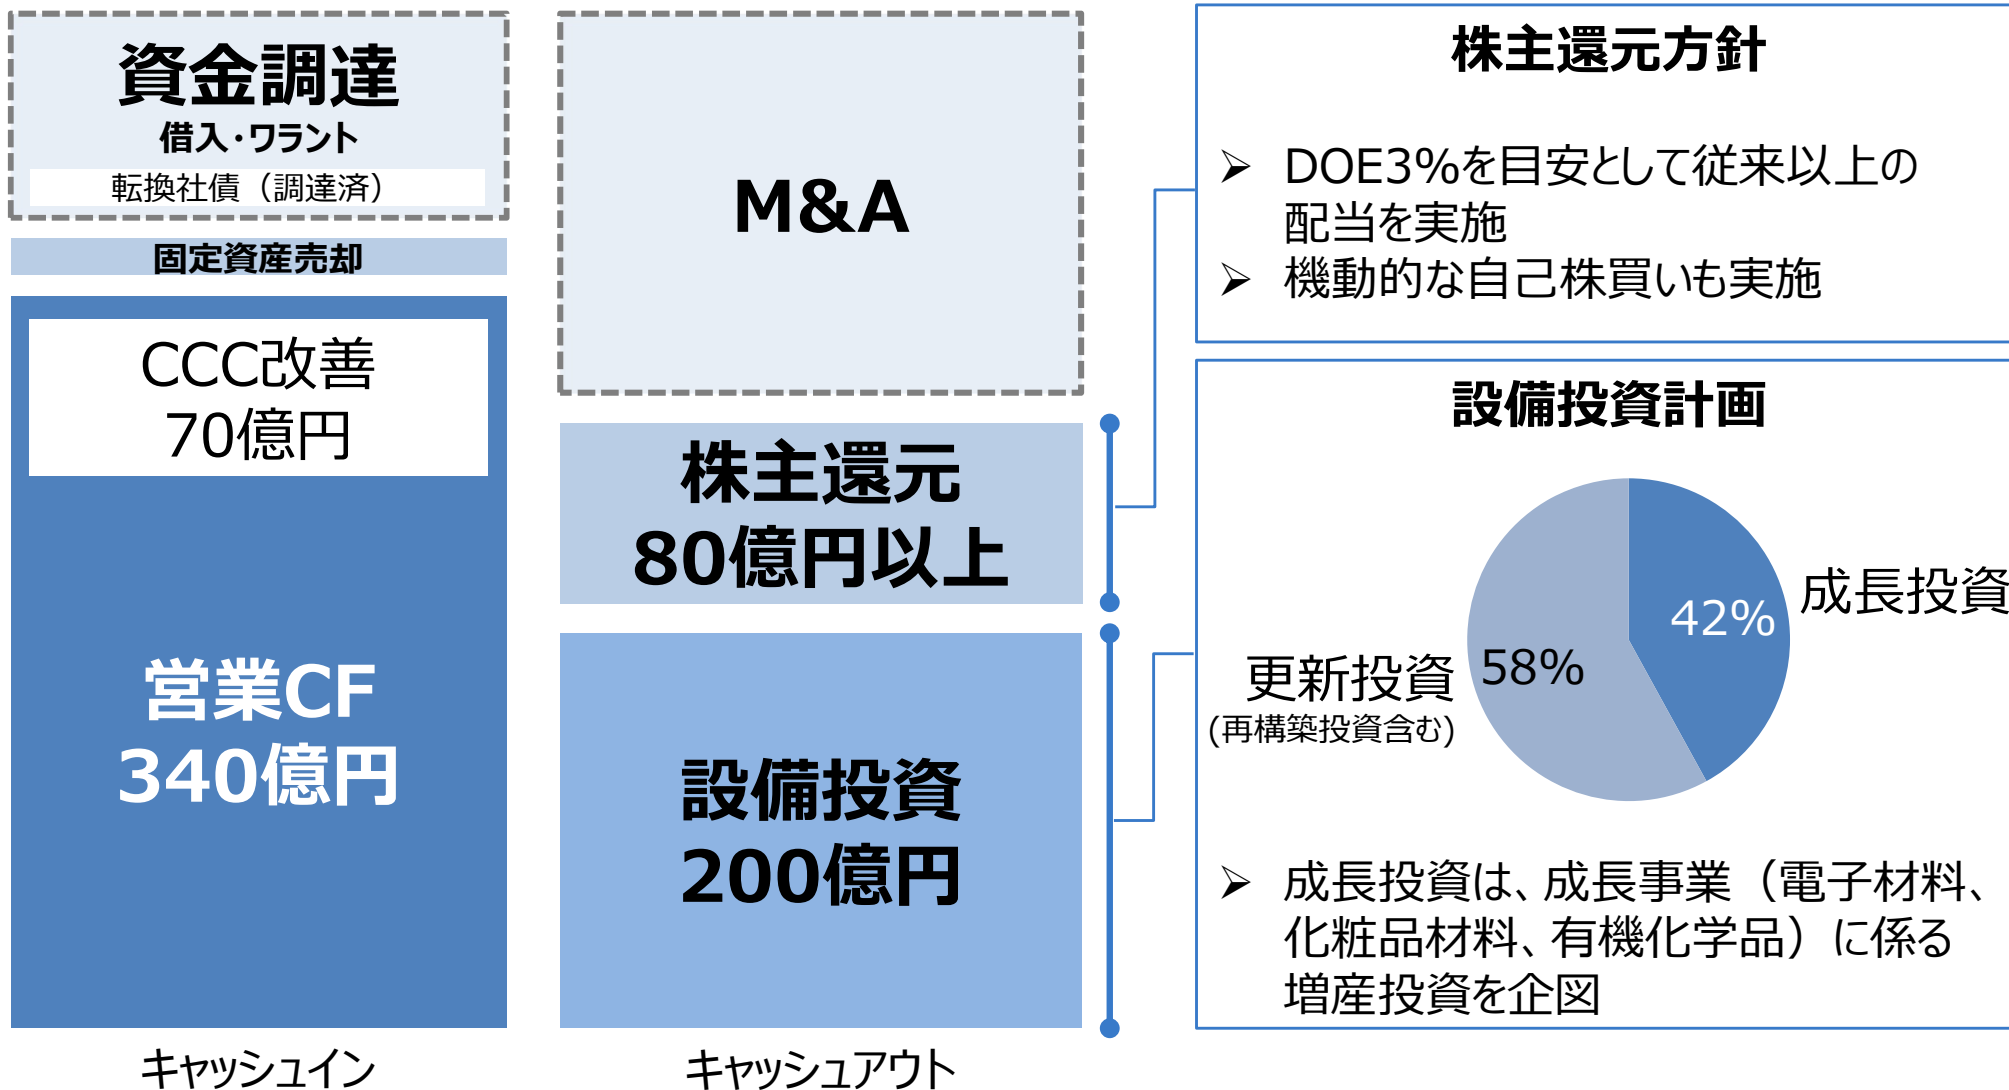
資金調達
借入・ワラント
転換社債（調達済）

固定資産売却

CCC改善
70億円

営業CF
340億円

キャッシュイン

M&A

株主還元
80億円以上

設備投資
200億円

キャッシュアウト

株主還元方針

➢ DOE3%を目安として従来以上の配当を実施
➢ 機動的な自己株買いも実施

設備投資計画

成長投資 42%
更新投資 (再構築投資含む) 58%

➢ 成長投資は、成長事業（電子材料、化粧品材料、有機化学品）に係る増産投資を企図